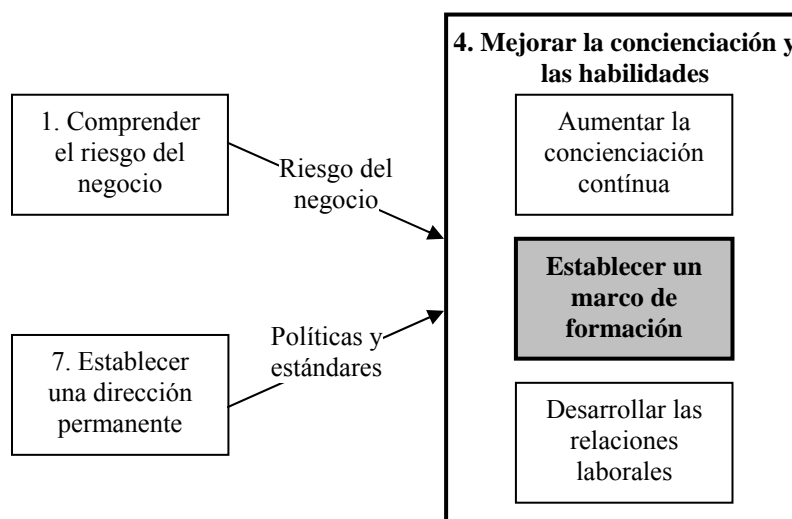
1. Comprender el riesgo del negocio

Riesgo del negocio

7. Establecer una dirección permanente

Políticas y estándares

4. Mejorar la concienciación y las habilidades

Aumentar la concienciación contínua

Establecer un marco de formación

Desarrollar las relaciones laborales